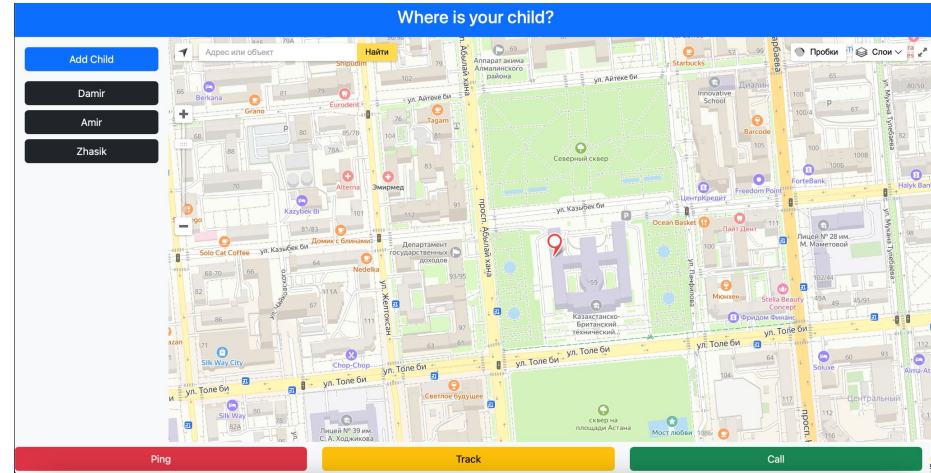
Where is your child?

Add Child

Damir

Amir

Zhasik

Адрес или объект

Найти

Пробки

Слои

Shipdden

Аппарат акима Алмалинского района

ул. Айтеке би

Starbucks

Berkana

Grano

Eurodent

ул. Айтеке би

Innovative School

Tagam

Barcode

85/78

78А

Северный сквер

Alterna

Эмирмед

ForteBank

Freedom Point

Halyk Bank

Kazybek Bi

ЦентрКредит

ул. Казыбек би

81/83

112

ул. Казыбек би

Ocean Basket

Пайт Дент

Лицей № 28 им. М. Маметовой

Solo Cat Coffee

Домик с блинами

Департамент государственных доходов

Nedelka

93/95

Мюнхен

Stella Beauty Concept

Фридом Финанс

Казахстанско-Британский технический...

ул. Желтоксан

просп. Абылай хана

ул. Панфилова

Silk Way City

Chop-Chop

ул. Толе би

ул. Толе би

ул. Толе би

ул. Толе би

Soluxe

Almа-Ata

Silk Way

Светлое будущее

Лицей № 39 им. С. А. Ходжикова

сквер на площади Астана

Мост любви

Центральный

Ping

Track

Call